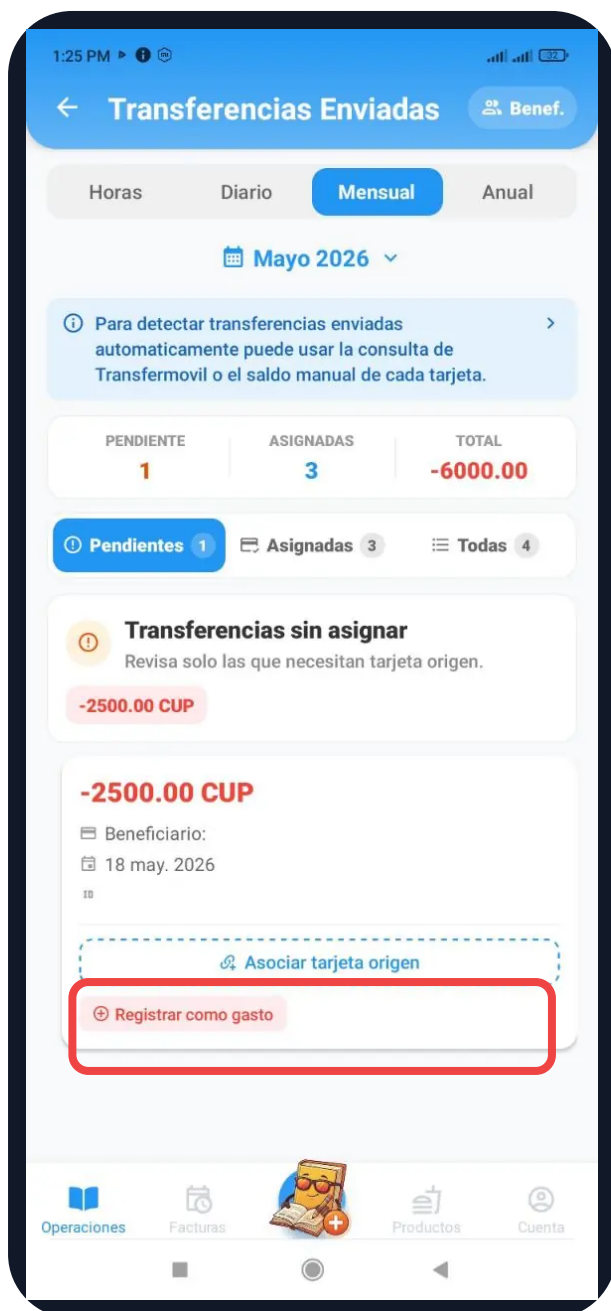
1:25 PM

Transferencias Enviadas

Benef.

Horas
Diario
Mensual
Anual

Mayo 2026

Para detectar transferencias enviadas automaticamente puede usar la consulta de Transfermovil o el saldo manual de cada tarjeta.

| PENDIENTE | ASIGNADAS | TOTAL |
|---|---|---|
| 1 | 3 | -6000.00 |

Pendientes 1
Asignadas 3
Todas 4

Transferencias sin asignar
Revisa solo las que necesitan tarjeta origen.

-2500.00 CUP

-2500.00 CUP
Beneficiario:
18 may. 2026
ID

Asociar tarjeta origen

Registrar como gasto

Operaciones
Facturas
Productos
Cuenta